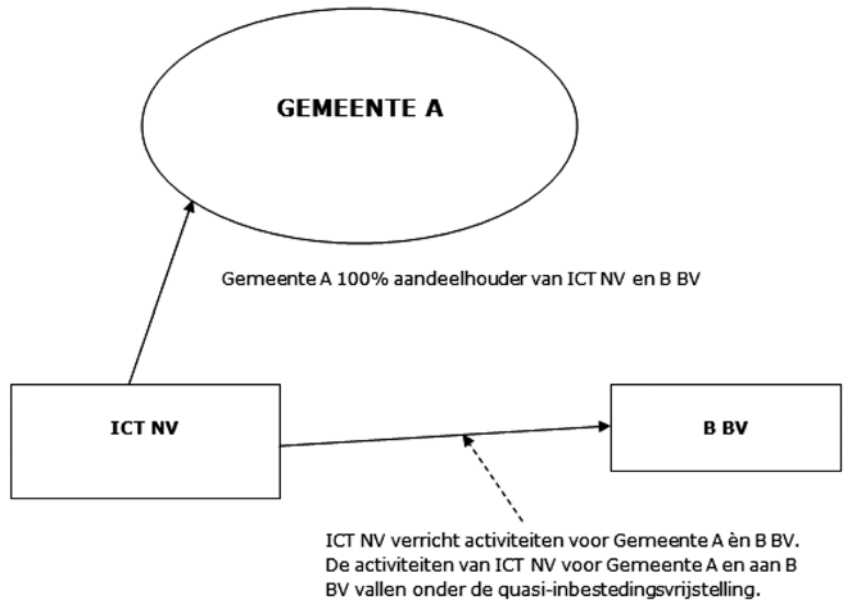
GEMEENTE A

Gemeente A 100% aandeelhouder van ICT NV en B BV

ICT NV

B BV

ICT NV verricht activiteiten voor Gemeente A èn B BV. De activiteiten van ICT NV voor Gemeente A en aan B BV vallen onder de quasi-inbestedingsvrijstelling.